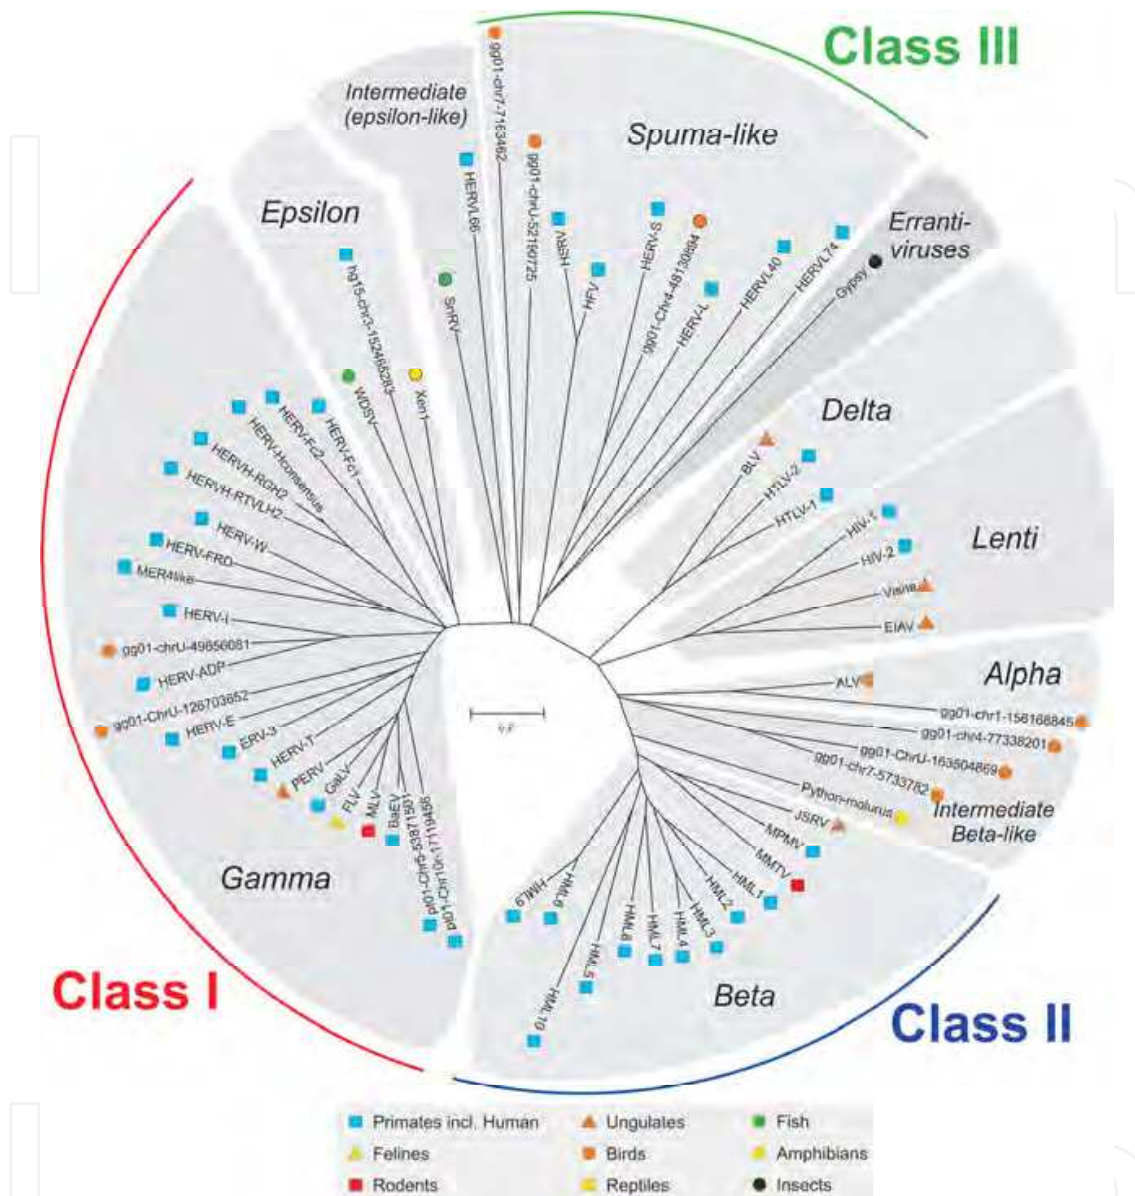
Class III

Intermediate (epsilon-like)

Spuma-like

Epsilon

Errantiviruses

Delta

Lenti

Alpha

Intermediate Beta-like

Gamma

Beta

Class I

Class II

gg01-chr7-7163462
gg01-chrU-52190725
HERVL66
hg15-chr3-152465283
SnRV
HSRV
HFV
HERV-S
gg01-Chr4-48130894
HERV-L
HERVL40
HERVL74
Gypsy
WDSV
Xen1
HERV-Fc2
HERV-Fc1
HERV-Hconsensus
HERVH-RGH2
HERVH-RTVLH2
HERV-W
HERV-FRD
MER4like
HERV-I
gg01-chrU-49656081
HERV-ADP
gg01-ChrU-126703852
HERV-E
ERV-3
HERV-T
PERV
GaLV
FLV
MLV
BaEV
gg01-Chr3-5387150
gg01-ChrU-17119435
BLV
HTLV-2
HTLV-1
HIV-1
HIV-2
Visna
EIAV
ALV
gg01-chr1-158166845
gg01-chr4-77338201
gg01-ChrU-163504869
gg01-chr7-5733782
Python-molurus
JSRV
MPMV
MMTV
HML1
HML2
HML3
HML4
HML7
HML8
HML5
HML6
HML9
HML10
0.2

Primates incl. Human
Ungulates
Fish
Felines
Birds
Amphibians
Rodents
Reptiles
Insects